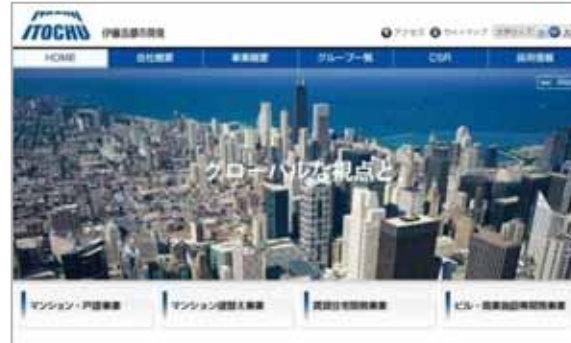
ITOCHU 伊藤忠都市開発

アクセス サイトマップ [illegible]

HOME
会社概要
事業概要
グループ一覧
CSR
採用情報

グローバルな視点と

マンション・戸建事業
マンション建替え事業
賃貸住宅開発事業
ビル・商業施設等開発事業